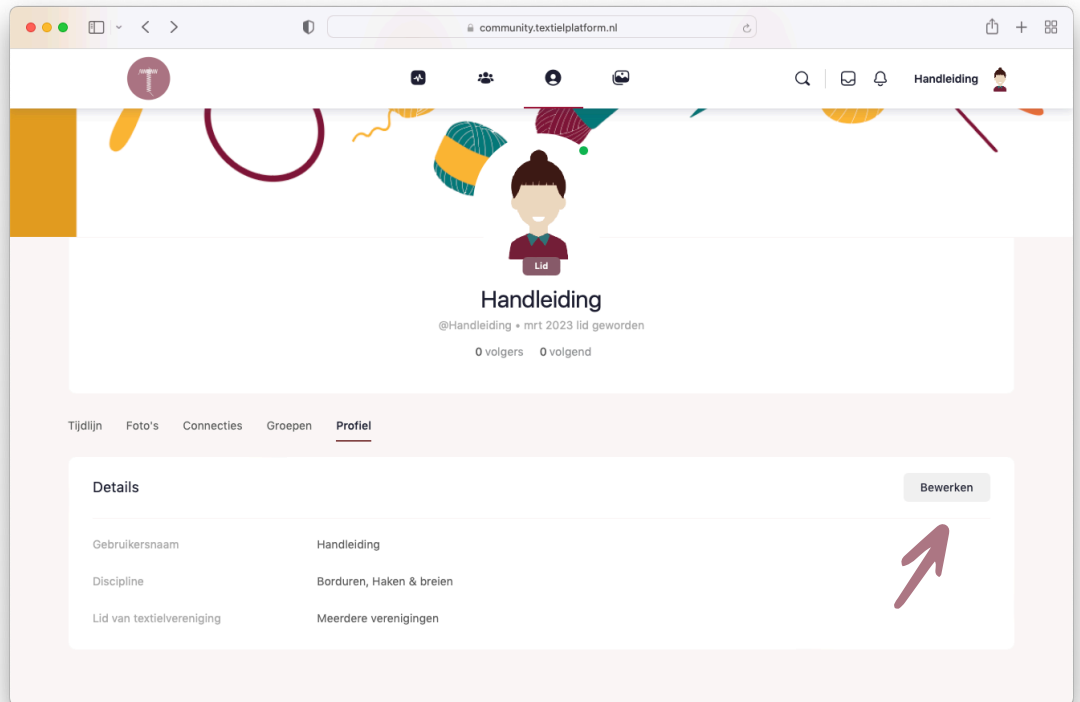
community.textielplatform.nl

Handleiding

Lid

Handleiding

@Handleiding • mrt 2023 lid geworden

0 volgers 0 volgend

Tijdlijn Foto's Connecties Groepen Profiel

Details

Bewerken

| | |
|---|---|
| Gebruikersnaam | Handleiding |
| Discipline | Borduren, Haken & breien |
| Lid van textielvereniging | Meerdere verenigingen |